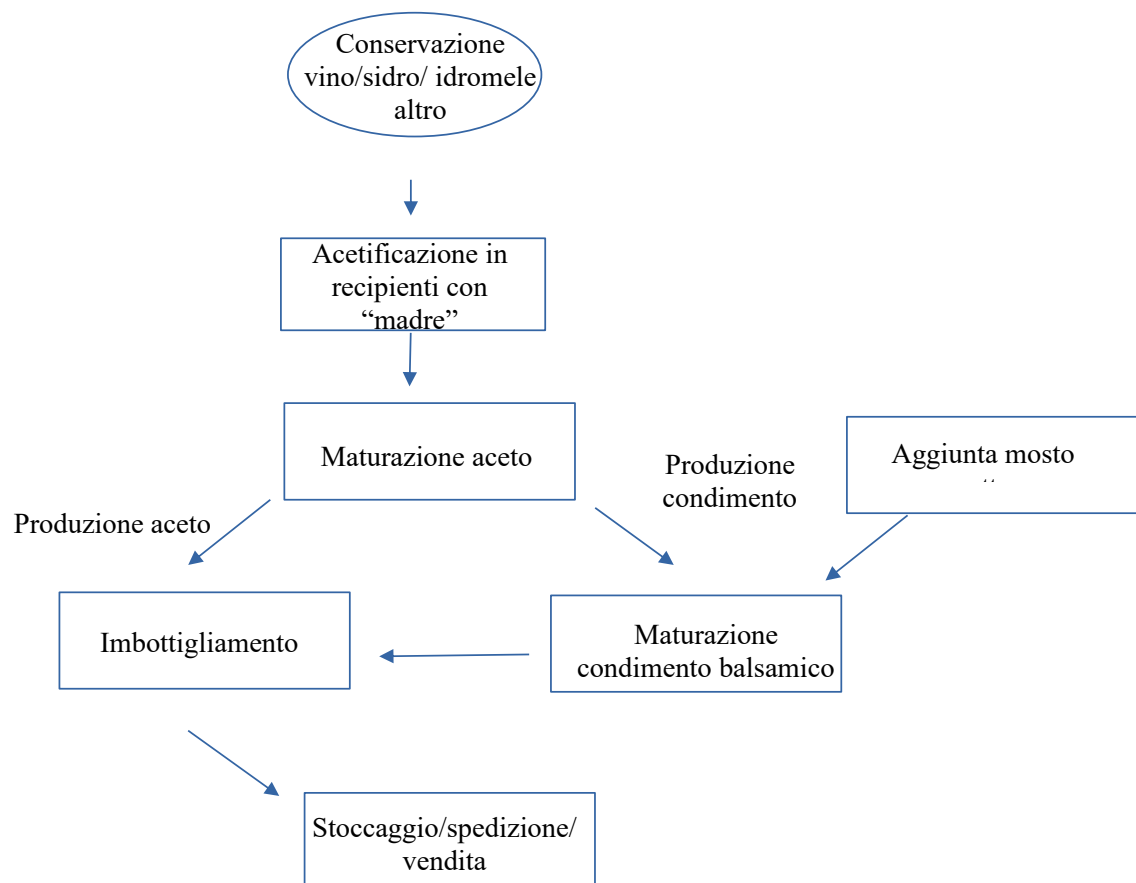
Conservazione vino/sidro/ idromele altro

Acetificazione in recipienti con "madre"

Maturazione aceto

Produzione condimento

Aggiunta mosto
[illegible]

Produzione aceto

Imbottigliamento

Maturazione condimento balsamico

Stoccaggio/spedizione/ vendita